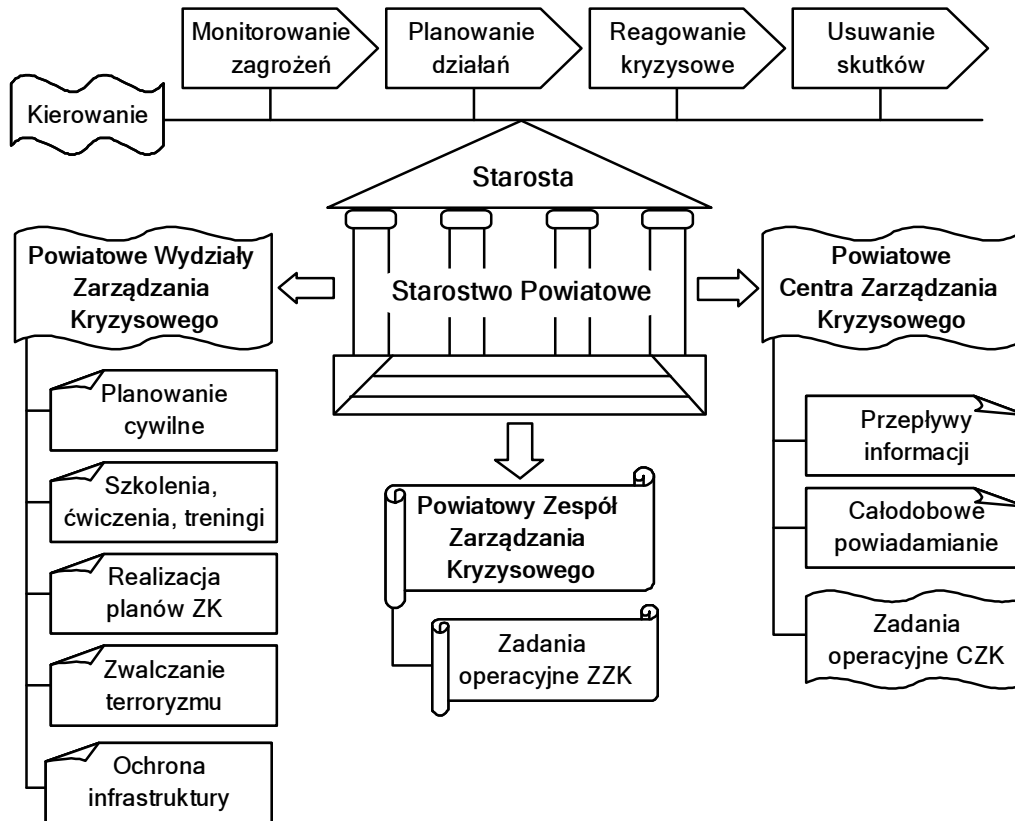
Monitorowanie zagrożeń

Planowanie działań

Reagowanie kryzysowe

Usuwanie skutków

Kierowanie

Starosta

Starostwo Powiatowe

Powiatowe Wydziały Zarządzania Kryzysowego

Planowanie cywilne

Szkolenia, ćwiczenia, treningi

Realizacja planów ZK

Zwalczanie terroryzmu

Ochrona infrastruktury

Powiatowy Zespół Zarządzania Kryzysowego

Zadania operacyjne ZZK

Powiatowe Centra Zarządzania Kryzysowego

Przepływy informacji

Całodobowe powiadamianie

Zadania operacyjne CZK